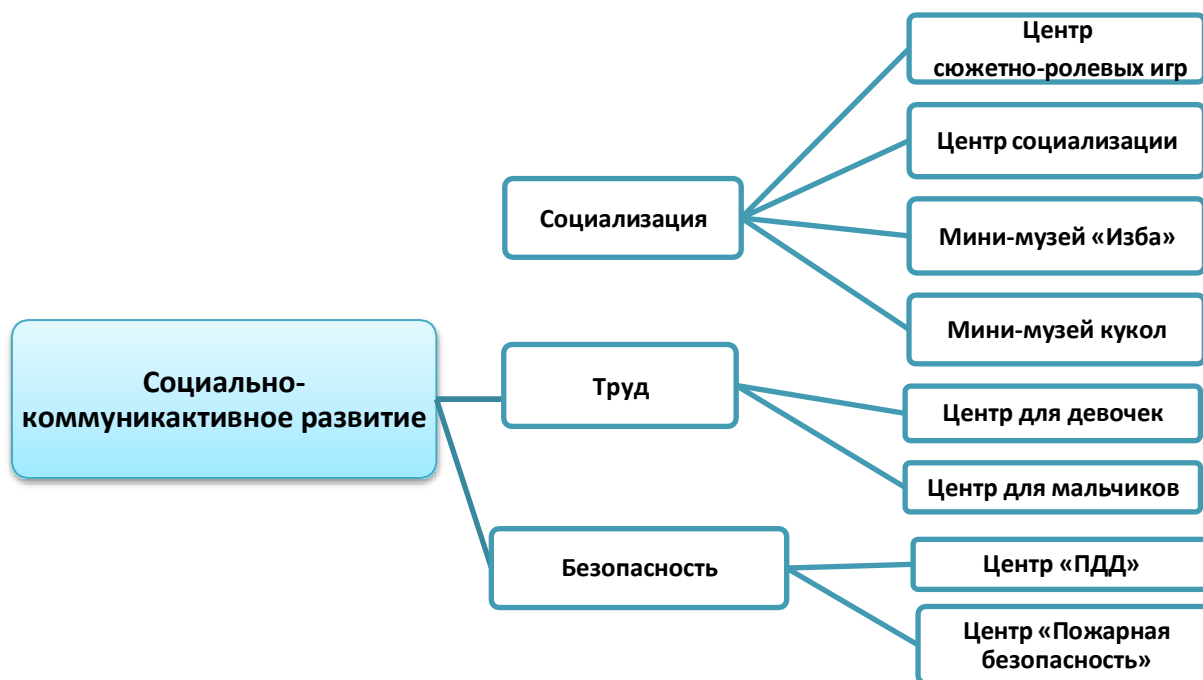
Социально-коммуникактивное развитие

Социализация

Центр сюжетно-ролевых игр

Центр социализации

Мини-музей «Изба»

Мини-музей кукол

Труд

Центр для девочек

Центр для мальчиков

Безопасность

Центр «ПДД»

Центр «Пожарная безопасность»